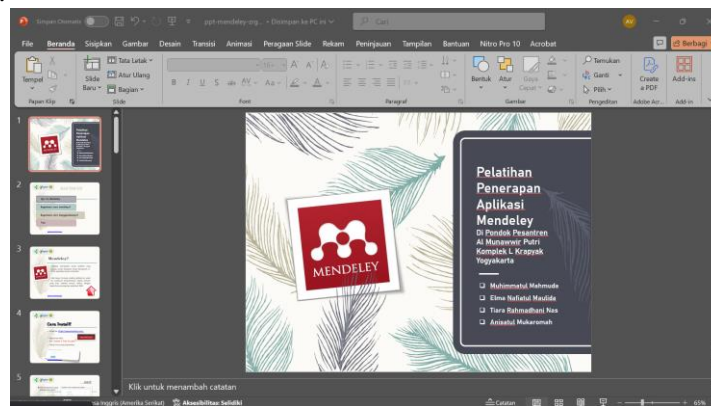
Simpan Otomatis ppt-mendeley-org... • Disimpan ke PC ini Cari AV

File Beranda Sisipkan Gambar Desain Transisi Animasi Peragaan Slide Rekam Peninjauan Tampilan Bantuan Nitro Pro 10 Acrobat Berbagi

Tempel Slide Baru Tata Letak Atur Ulang Bagian Bentuk Atur Gaya Cepat Temukan Ganti Pilih Create a PDF Add-ins

Papan Klip Slide Font Paragraf Gambar Pengeditan Adobe Acr... Add-in

1
2
3
4
5

MENDELEY

Pelatihan Penerapan Aplikasi Mendeley

Di Pondok Pesantren Al Munawwir Putri Komplek L Krapyak Yogyakarta

Muhimmatul Mahmudah
Elma Nafiatul Maulida
Tiara Rahmadhani Nas
Aniqatul Mukaromah

Klik untuk menambah catatan

...sa Inggris (Amerika Serikat) Aksesibilitas: Selidiki Catatan 65%